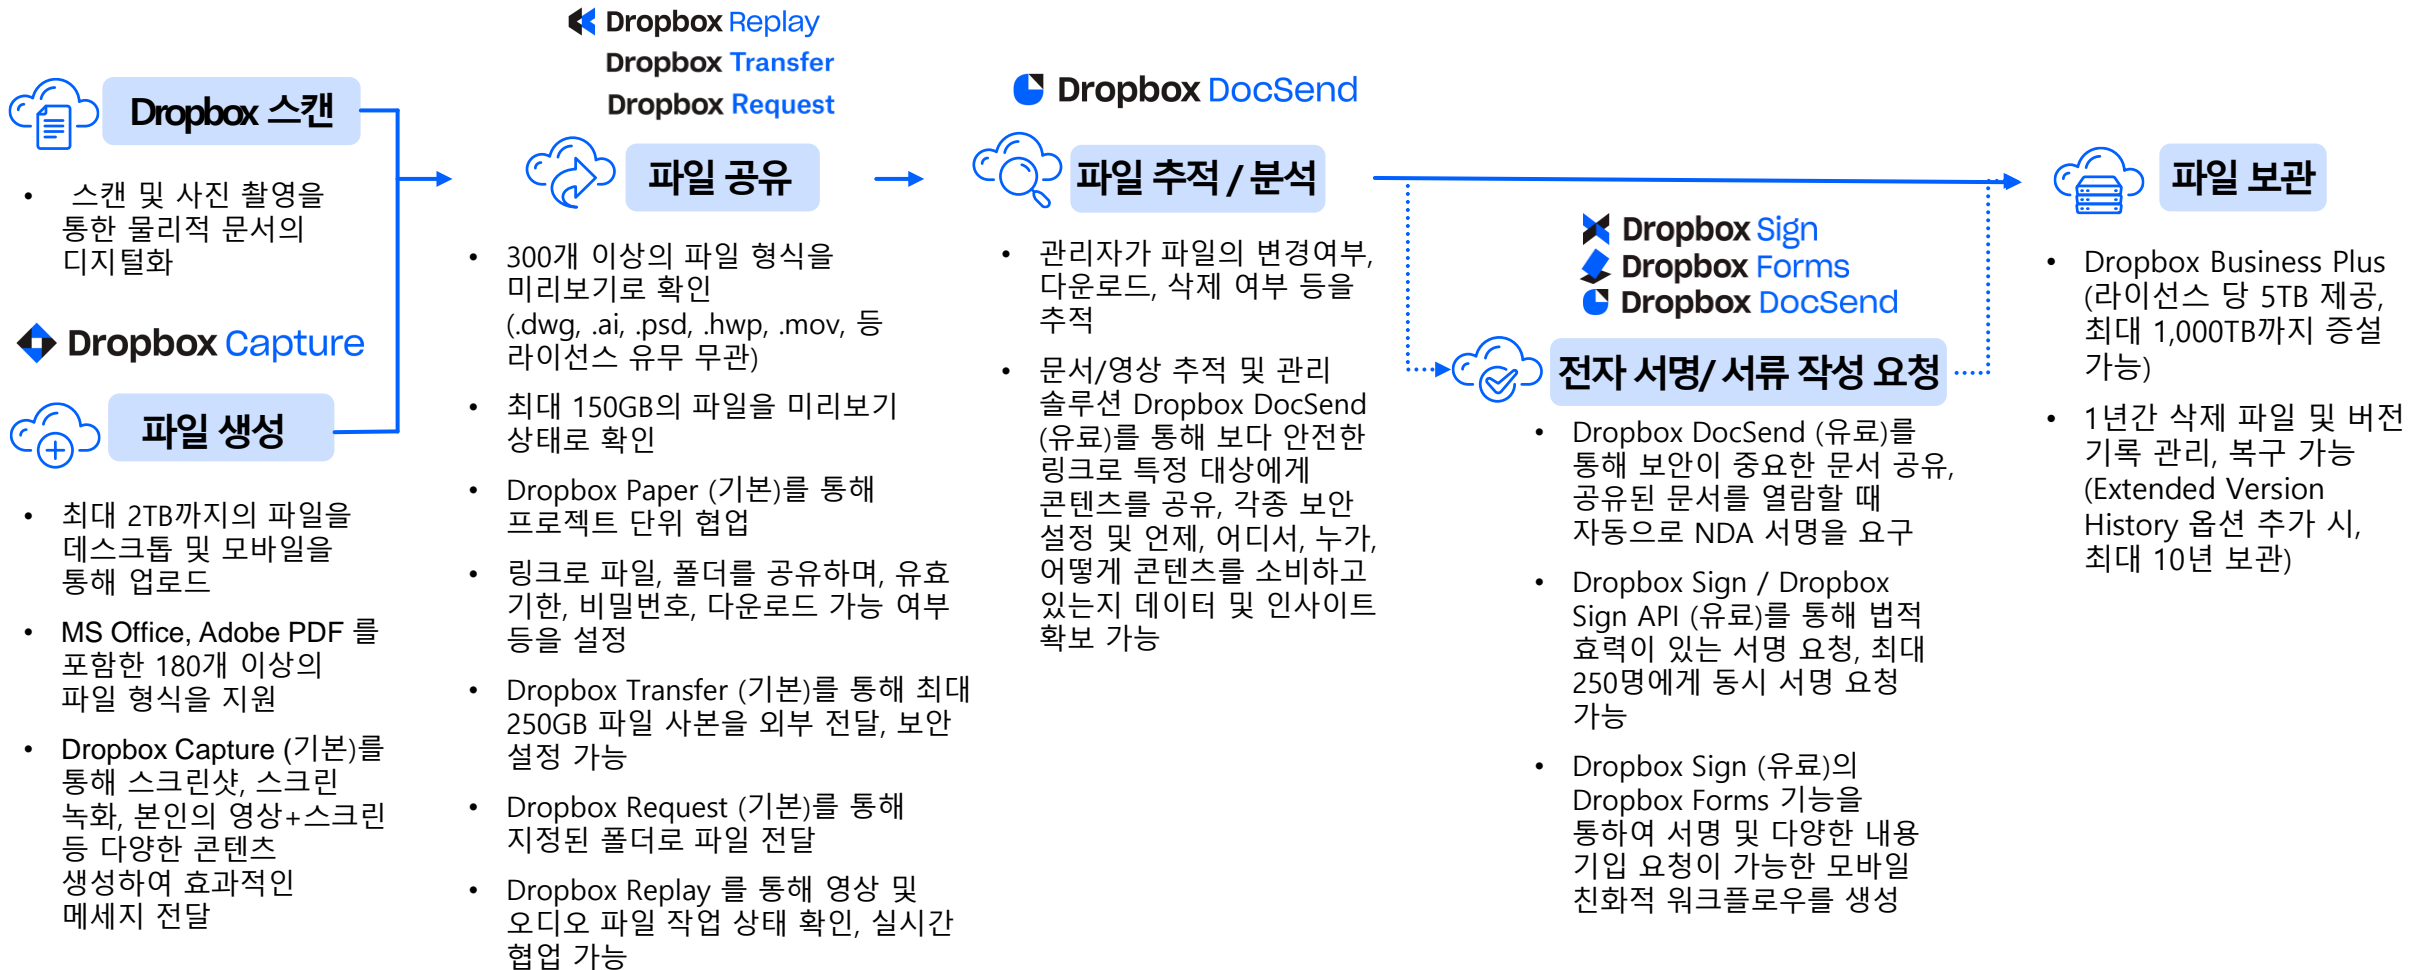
Dropbox 스캔

• 스캔 및 사진 촬영을 통한 물리적 문서의 디지털화

Dropbox Capture

파일 생성

• 최대 2TB까지의 파일을 데스크톱 및 모바일을 통해 업로드

• MS Office, Adobe PDF 를 포함한 180개 이상의 파일 형식을 지원

• Dropbox Capture (기본)를 통해 스크린샷, 스크린 녹화, 본인의 영상+스크린 등 다양한 콘텐츠 생성하여 효과적인 메세지 전달

Dropbox Replay
Dropbox Transfer
Dropbox Request

파일 공유

• 300개 이상의 파일 형식을 미리보기로 확인 (.dwg, .ai, .psd, .hwp, .mov, 등 라이선스 유무 무관)

• 최대 150GB의 파일을 미리보기 상태로 확인

• Dropbox Paper (기본)를 통해 프로젝트 단위 협업

• 링크로 파일, 폴더를 공유하며, 유효기한, 비밀번호, 다운로드 가능 여부 등을 설정

• Dropbox Transfer (기본)를 통해 최대 250GB 파일 사본을 외부 전달, 보안 설정 가능

• Dropbox Request (기본)를 통해 지정된 폴더로 파일 전달

• Dropbox Replay 를 통해 영상 및 오디오 파일 작업 상태 확인, 실시간 협업 가능

Dropbox DocSend

파일 추적 / 분석

• 관리자가 파일의 변경여부, 다운로드, 삭제 여부 등을 추적

• 문서/영상 추적 및 관리 솔루션 Dropbox DocSend (유료)를 통해 보다 안전한 링크로 특정 대상에게 콘텐츠를 공유, 각종 보안 설정 및 언제, 어디서, 누가, 어떻게 콘텐츠를 소비하고 있는지 데이터 및 인사이트 확보 가능

Dropbox Sign
Dropbox Forms
Dropbox DocSend

전자 서명/ 서류 작성 요청

• Dropbox DocSend (유료)를 통해 보안이 중요한 문서 공유, 공유된 문서를 열람할 때 자동으로 NDA 서명을 요구

• Dropbox Sign / Dropbox Sign API (유료)를 통해 법적 효력이 있는 서명 요청, 최대 250명에게 동시 서명 요청 가능

• Dropbox Sign (유료)의 Dropbox Forms 기능을 통하여 서명 및 다양한 내용 기입 요청이 가능한 모바일 친화적 워크플로우를 생성

파일 보관

• Dropbox Business Plus (라이선스 당 5TB 제공, 최대 1,000TB까지 증설 가능)

• 1년간 삭제 파일 및 버전 기록 관리, 복구 가능 (Extended Version History 옵션 추가 시, 최대 10년 보관)